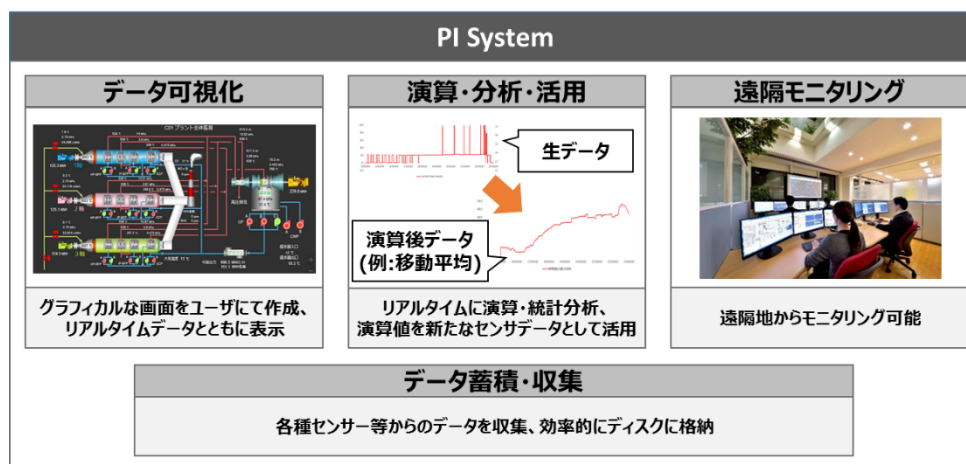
PI System

データ可視化

CBT プラント全体監視

グラフィカルな画面をユーザにて作成、リアルタイムデータとともに表示

演算・分析・活用

生データ

演算後データ
(例:移動平均)

リアルタイムに演算・統計分析、演算値を新たなセンサデータとして活用

遠隔モニタリング

遠隔地からモニタリング可能

データ蓄積・収集

各種センサー等からのデータを収集、効率的にディスクに格納